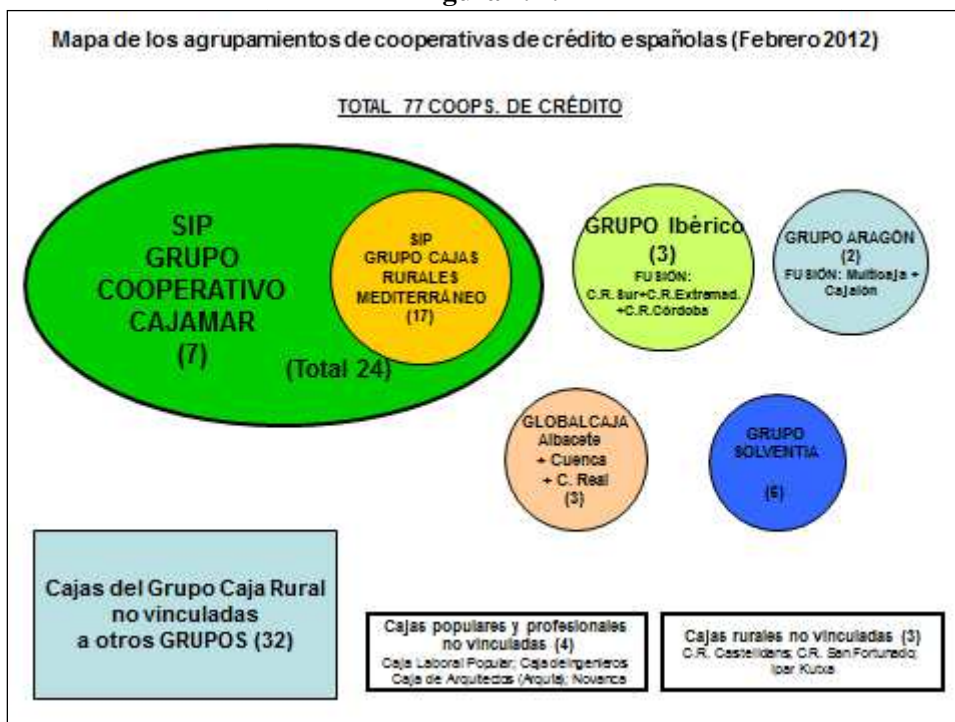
Mapa de los agrupamientos de cooperativas de crédito españolas (Febrero 2012)

TOTAL 77 COOPS. DE CRÉDITO

SIP GRUPO COOPERATIVO CAJAMAR (7)

SIP GRUPO CAJAS RURALES MEDITERRÁNEO (17)

(Total 24)

GRUPO Ibérico (3)
FUSIÓN: C.R. Sur+C.R.Extremad. +C.R.Córdoba

GRUPO ARAGÓN (2)
FUSIÓN: Multicaja + Cajalón

GLOBALCAJA Albacete + Cuenca + C. Real (3)

GRUPO SOLVENTIA (6)

Cajas del Grupo Caja Rural no vinculadas a otros GRUPOS (32)

Cajas populares y profesionales no vinculadas (4)
Caja Laboral Popular; Caja de Ingenieros
Caja de Arquitectos (Arquia); Novanca

Cajas rurales no vinculadas (3)
C.R. Castelldans; C.R. San Fortunato; Ipar Kutxa